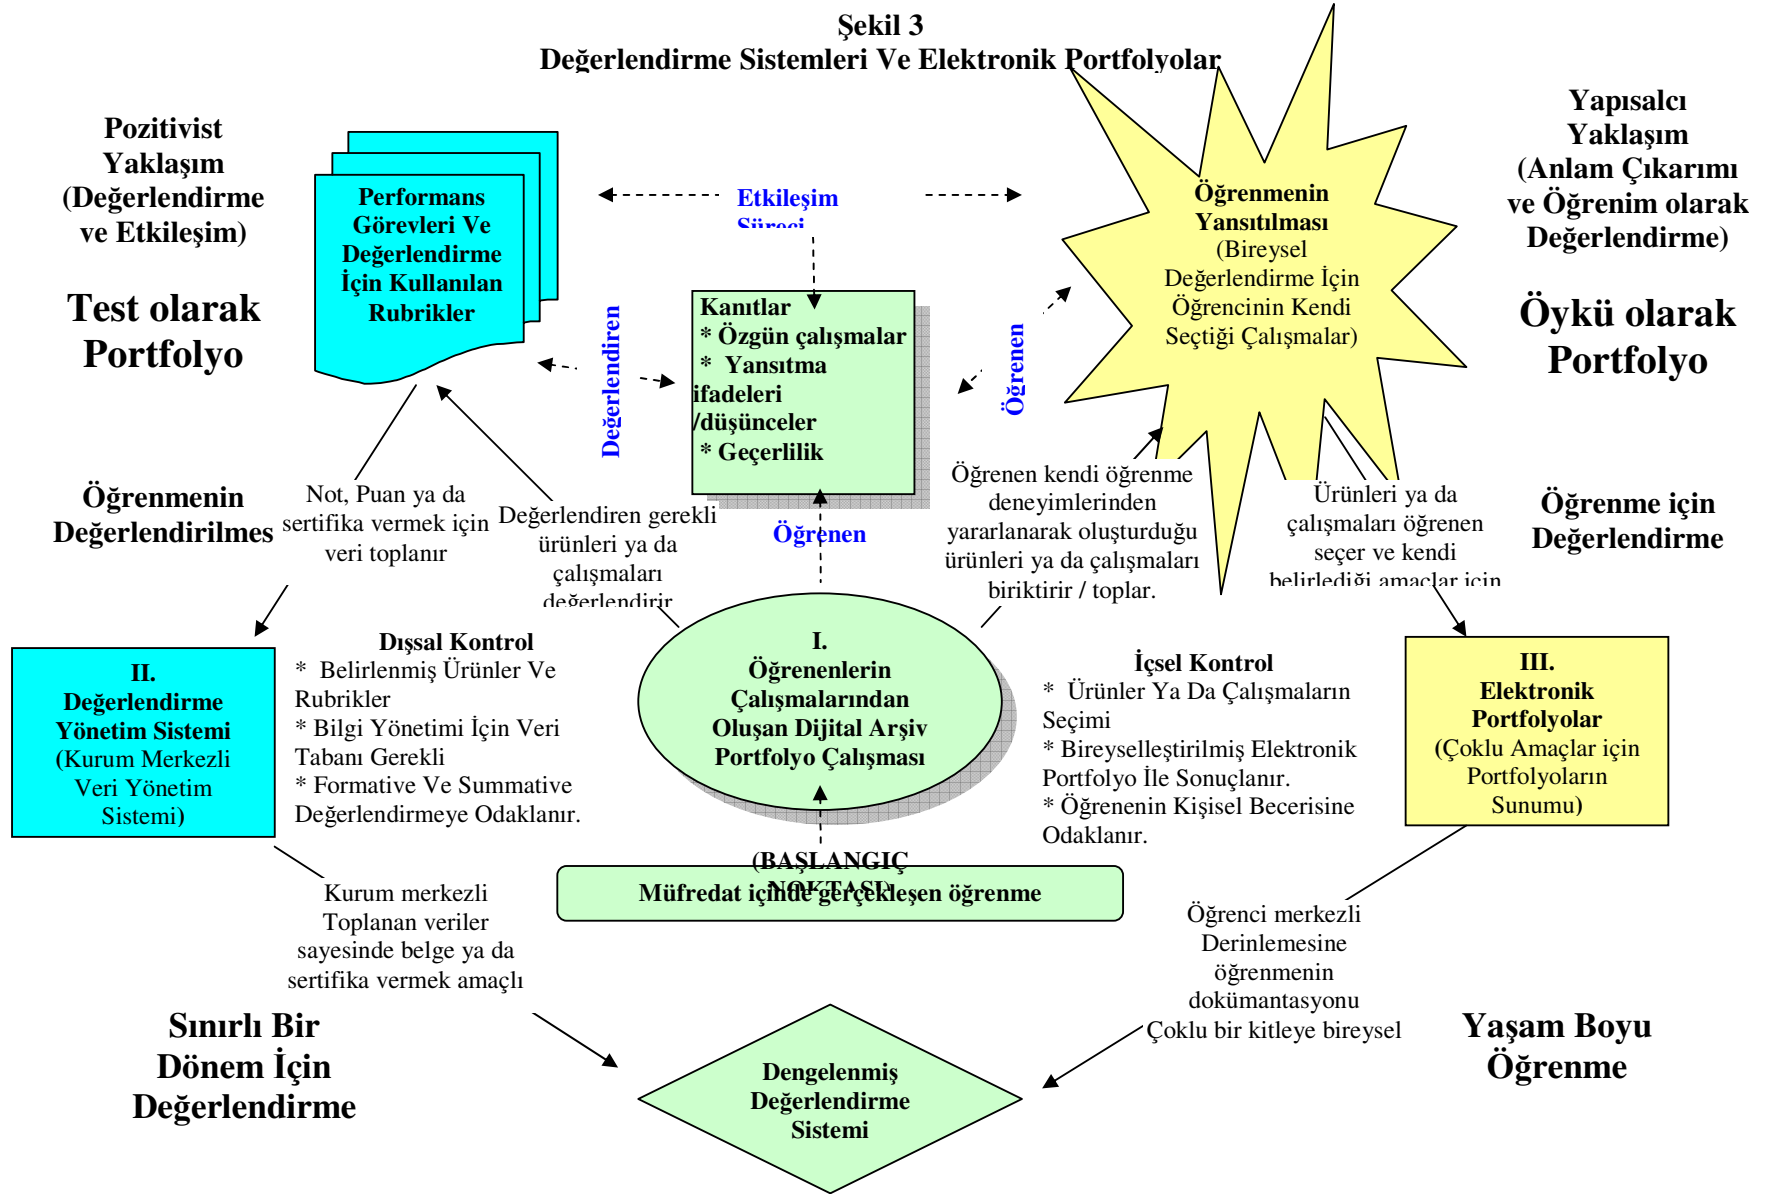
Şekil 3
Değerlendirme Sistemleri Ve Elektronik Portfolyolar

Pozitivist Yaklaşım (Değerlendirme ve Etkileşim)

Test olarak Portfolyo

Performans Görevleri Ve Değerlendirme İçin Kullanılan Rubrikler

Etkileşim Süreci

Öğrenmenin Yansıtılması (Bireysel Değerlendirme İçin Öğrencinin Kendi Seçtiği Çalışmalar)

Yapısalcı Yaklaşım (Anlam Çıkarımı ve Öğrenim olarak Değerlendirme)

Öykü olarak Portfolyo

Değerlendiren

Kanıtlar
* Özgün çalışmalar
* Yansıtma ifadeleri /düşünceler
* Geçerlilik

Öğrenen

Öğrenmenin Değerlendirilmes

Not, Puan ya da sertifika vermek için veri toplanır

Değerlendiren gerekli ürünleri ya da çalışmaları değerlendirir

Öğrenen

Öğrenen kendi öğrenme deneyimlerinden yararlanarak oluşturduğu ürünleri ya da çalışmaları biriktirir / toplar.

Ürünleri ya da çalışmaları öğrenen seçer ve kendi belirlediği amaçlar için

Öğrenme için Değerlendirme

II. Değerlendirme Yönetim Sistemi (Kurum Merkezli Veri Yönetim Sistemi)

Dışsal Kontrol
* Belirlenmiş Ürünler Ve Rubrikler
* Bilgi Yönetimi İçin Veri Tabanı Gerekli
* Formative Ve Summative Değerlendirmeye Odaklanır.

I. Öğrenenlerin Çalışmalarından Oluşan Dijital Arşiv Portfolyo Çalışması

İçsel Kontrol
* Ürünleri Ya Da Çalışmaların Seçimi
* Bireyselleştirilmiş Elektronik Portfolyo İle Sonuçlanır.
* Öğrenenin Kişisel Becerisine Odaklanır.

III. Elektronik Portfolyolar (Çoklu Amaçlar için Portfolyoların Sunumu)

(BAŞLANGIÇ NOKTASI)
Müfredat içinde gerçekleşen öğrenme

Kurum merkezli Toplanan veriler sayesinde belge ya da sertifika vermek amaçlı

Öğrenci merkezli Derinlemesine öğrenmenin dokümantasyonu Çoklu bir kitleye bireysel

Sınırlı Bir Dönem İçin Değerlendirme

Dengelenmiş Değerlendirme Sistemi

Yaşam Boyu Öğrenme